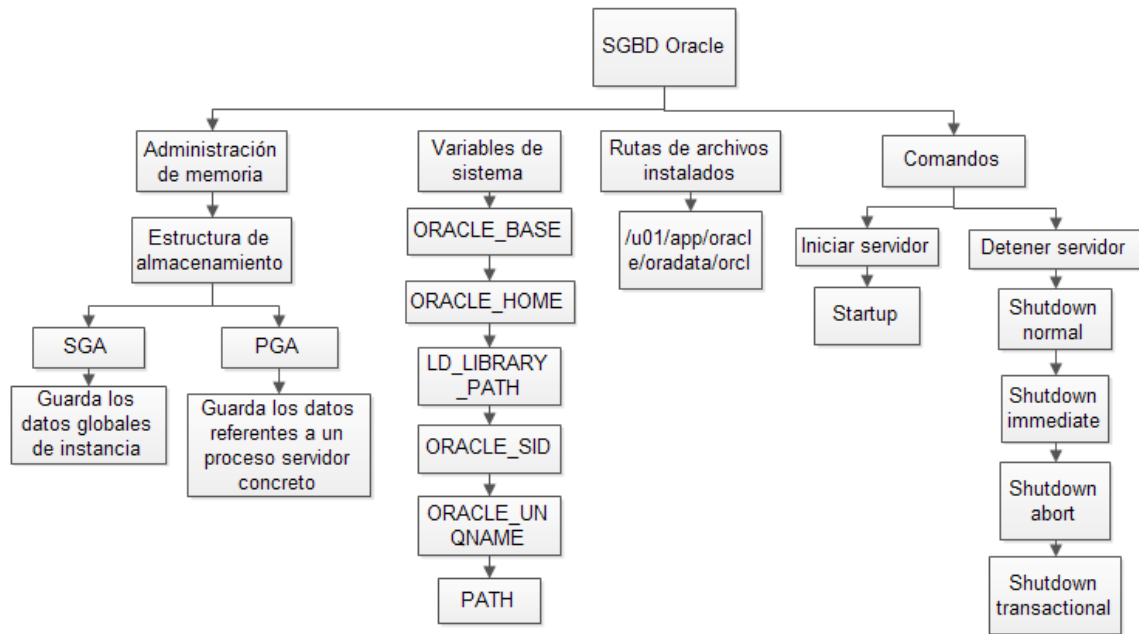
SGBD Oracle

Administración de memoria

Estructura de almacenamiento

SGA

Guarda los datos globales de instancia

PGA

Guarda los datos referentes a un proceso servidor concreto

Variables de sistema

ORACLE_BASE

ORACLE_HOME

LD_LIBRARY_PATH

ORACLE_SID

ORACLE_UNQNAME

PATH

Rutas de archivos instalados

/u01/app/oracle/oradata/orcl

Comandos

Iniciar servidor

Startup

Detener servidor

Shutdown normal

Shutdown immediate

Shutdown abort

Shutdown transactional